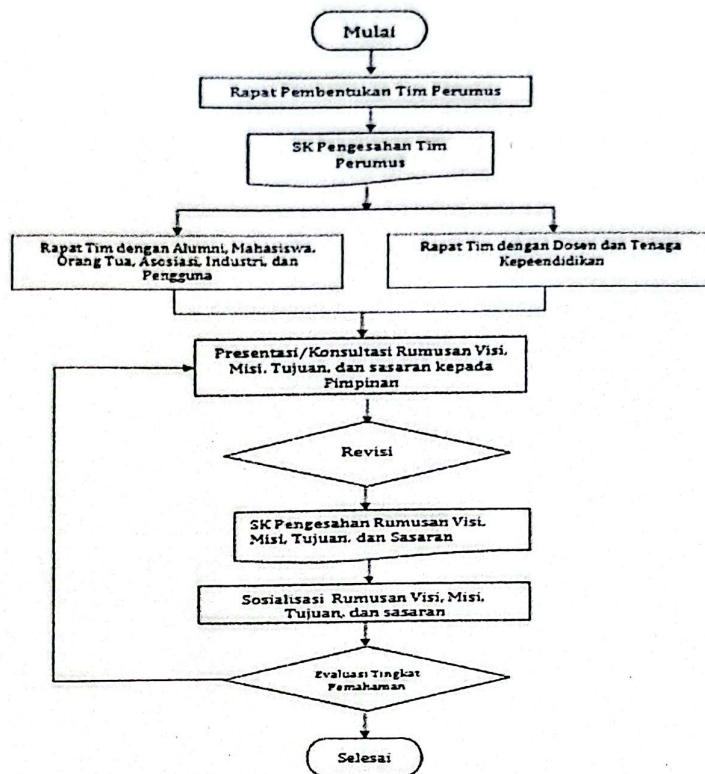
Mulai

Rapat Pembentukan Tim Perumus

SK Pengesahan Tim Perumus

Rapat Tim dengan Alumni, Mahasiswa, Orang Tua, Asosiasi, Industri, dan Pengguna

Rapat Tim dengan Dosen dan Tenaga Kepeendidikan

Presentasi/Konsultasi Rumusan Visi, Misi, Tujuan, dan sasaran kepada Pimpinan

Revisi

SK Pengesahan Rumusan Visi, Misi, Tujuan, dan Sasaran

Sosialisasi Rumusan Visi, Misi, Tujuan, dan sasaran

Evaluasi Tingkat Pemahaman

Selesai